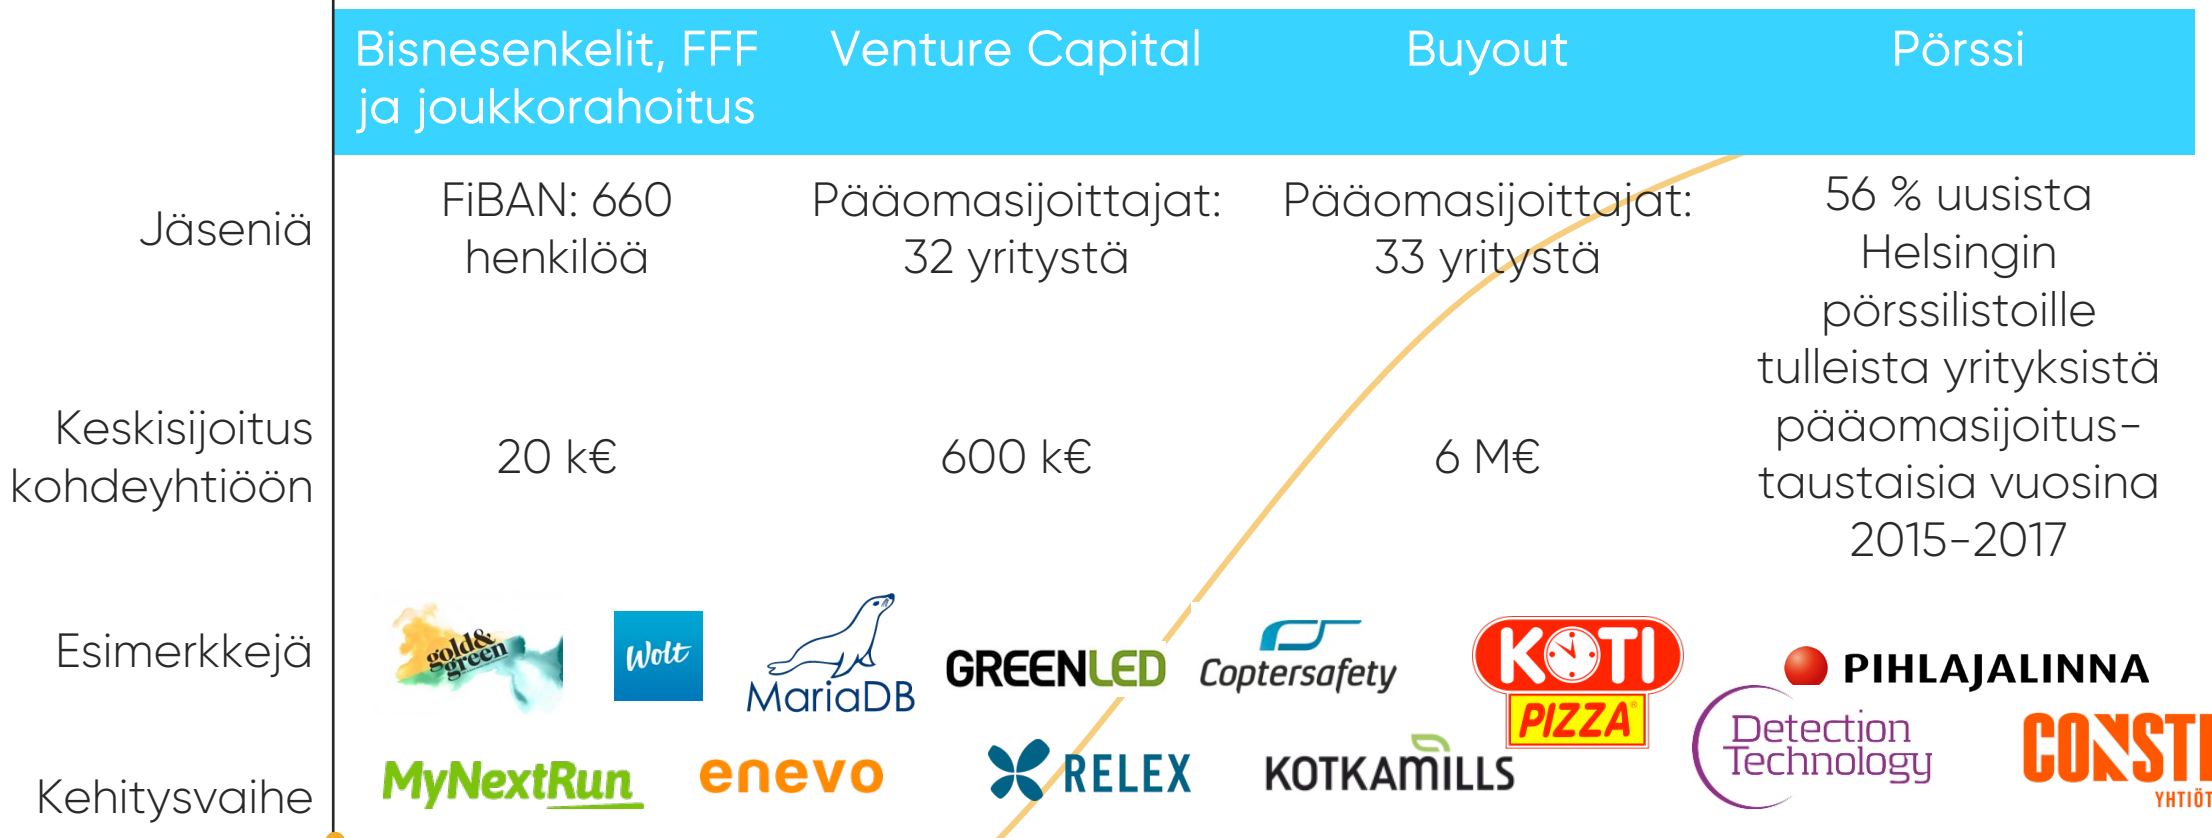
| | Bisnesenkelit, FFF ja joukkorahoitus | Venture Capital | Buyout | Pörssi |
|---|---|---|---|---|
| Jäseniä | FiBAN: 660 henkilöä | Pääomasijoittajat: 32 yritystä | Pääomasijoittajat: 33 yritystä | 56 % uusista Helsingin pörssilistoille tulleista yrityksistä pääomasijoitus-taustaisia vuosina 2015-2017 |
| Keskisijoitus kohdeyhtiöön | 20 k€ | 600 k€ | 6 M€ | |
| Esimerkkejä | gold&green, Wolt, MyNextRun | MariaDB, enevo, GREENLED | Coptersafety, RELEX, KOTI PIZZA, KOTKAMILLS | PIHLAJALINNA, Detection Technology, CONSTI YHTIÖT |

Kehitysvaihe